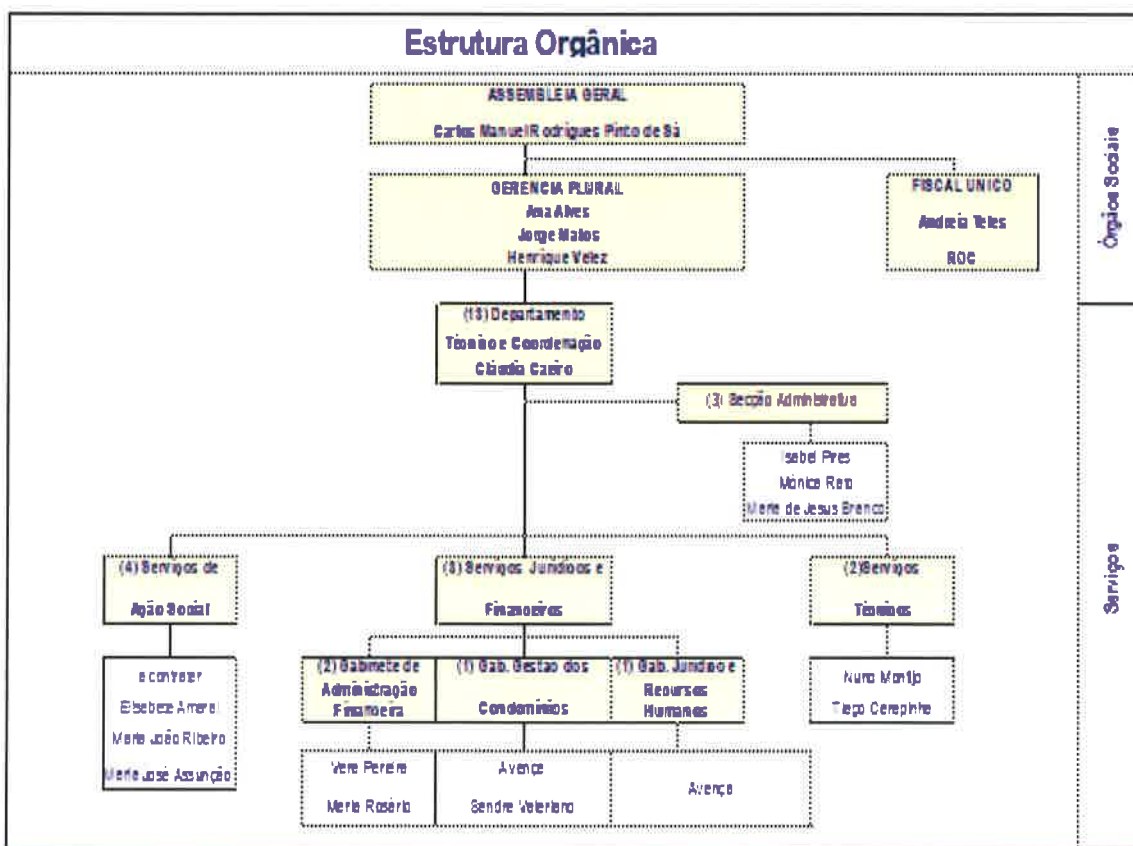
Estrutura Orgânica

Órgãos Sociais

ASSEMBLEIA GERAL
Carlos Manuel Rodrigues Pinto de Sá

GERENCIA PLURAL
Ana Alves
Jorge Matos
Henrique Velez

FISCAL UNICO
Andreia Teles
ROC

(13) Departamento
Técnico e Coordenação
Cláudio Cazeiro

(3) Secção Administrativa

Isabel Pires
Mónica Reis
Maria de Jesus Branco

Serviços

(4) Serviços de
Ação Social

a contratar
Elisabete Amaral
Maria João Ribeiro
Maria José Assunção

(3) Serviços Jurídicos e
Financeiros

(2) Gabinete de
Administração
Financeira

(1) Gab. Gestão dos
Condomínios

(1) Gab. Jurídico e
Recursos
Humanos

Vera Pereira
Maria Rosário

Avença
Sandra Valeriano

Avença

(2) Serviços
Técnicos

Nuno Montijo
Tiago Carapinha